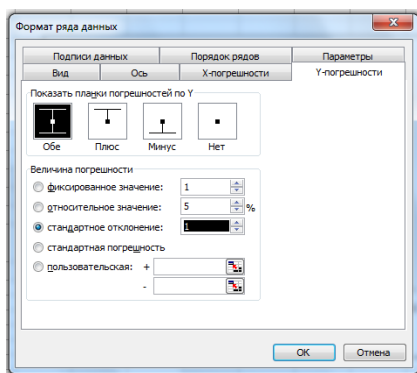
Формат ряда данных

Подписи данных | Порядок рядов | Параметры
Вид | Ось | X-погрешности | Y-погрешности

Показать планки погрешностей по Y

Обе
Плюс
Минус
Нет

Величина погрешности

фиксированное значение: 1
относительное значение: 5 %
стандартное отклонение: 1
стандартная погрешность
пользовательская: +
-

ОК
Отмена